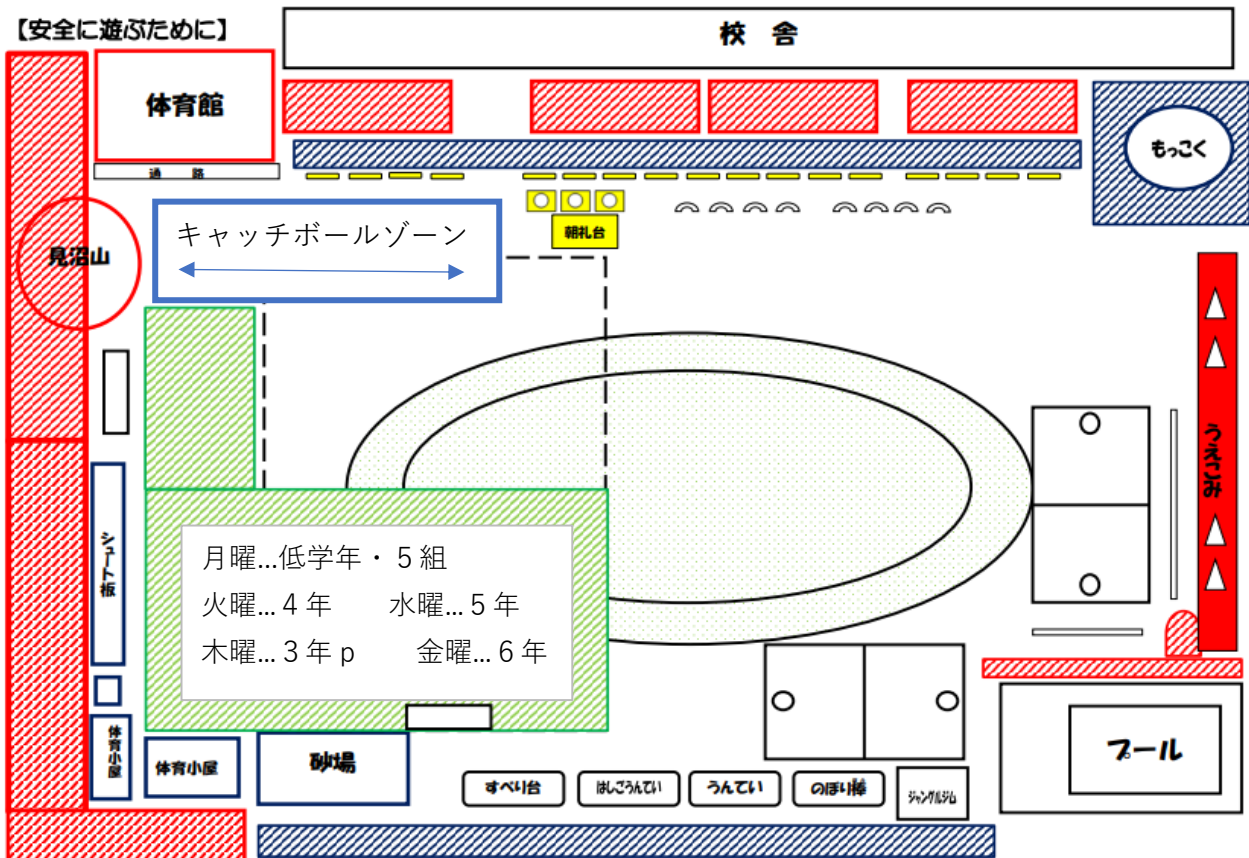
【安全に遊ぶために】

校　舎

体育館

通　路

もっこく

見沼山

キャッチボールゾーン

朝礼台

うえこみ

シュート板

月曜…低学年・５組
火曜…４年　　水曜…５年
木曜…３年ｐ　　金曜…６年

体育小屋

体育小屋

砂場

プール

すべり台

はしごうんてい

うんてい

のぼり棒

ジャングルジム